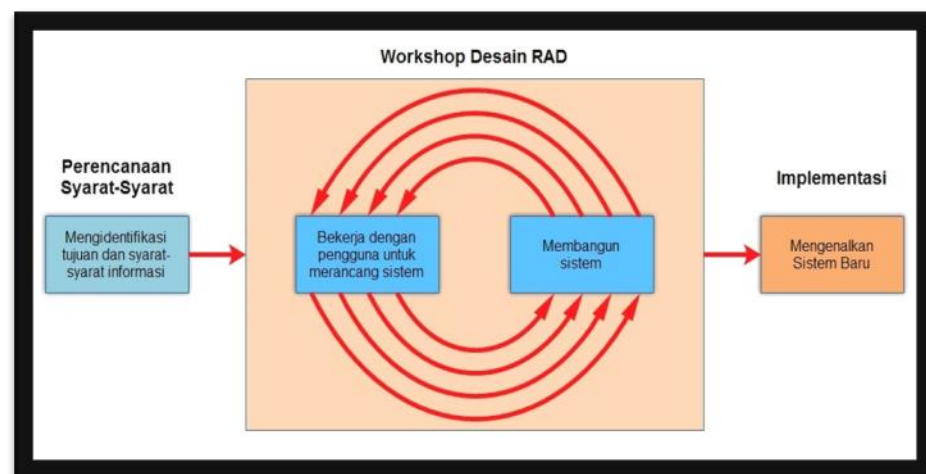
Workshop Desain RAD

Perencanaan Syarat-Syarat

Mengidentifikasi tujuan dan syarat-syarat informasi

Bekerja dengan pengguna untuk merancang sistem

Membangun sistem

Implementasi

Mengenalkan Sistem Baru